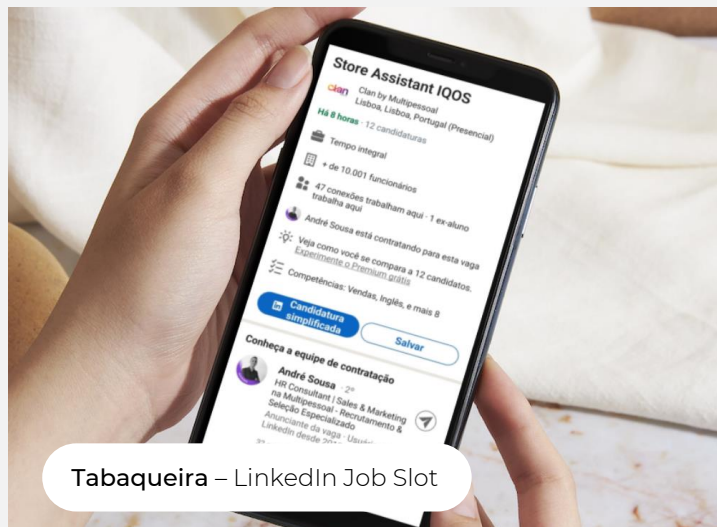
Store Assistant IQOS

clan

Clan by Multipessoal
Lisboa, Lisboa, Portugal (Presencial)

Há 8 horas · 12 candidaturas

Tempo integral

+ de 10.001 funcionários

47 conexões trabalham aqui · 1 ex-aluno trabalha aqui

André Sousa está contratando para esta vaga

Veja como você se compara a 12 candidatos. Experimente o Premium grátis

Competências: Vendas, Inglês, e mais 8

in Candidatura simplificada

Salvar

Conheça a equipe de contratação

André Sousa · 2º
HR Consultant | Sales & Marketing na Multipessoal - Recrutamento & Seleção Especializado
Anunciante da vaga · Usuá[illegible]
LinkedIn desde 20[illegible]

Tabaqueira – LinkedIn Job Slot